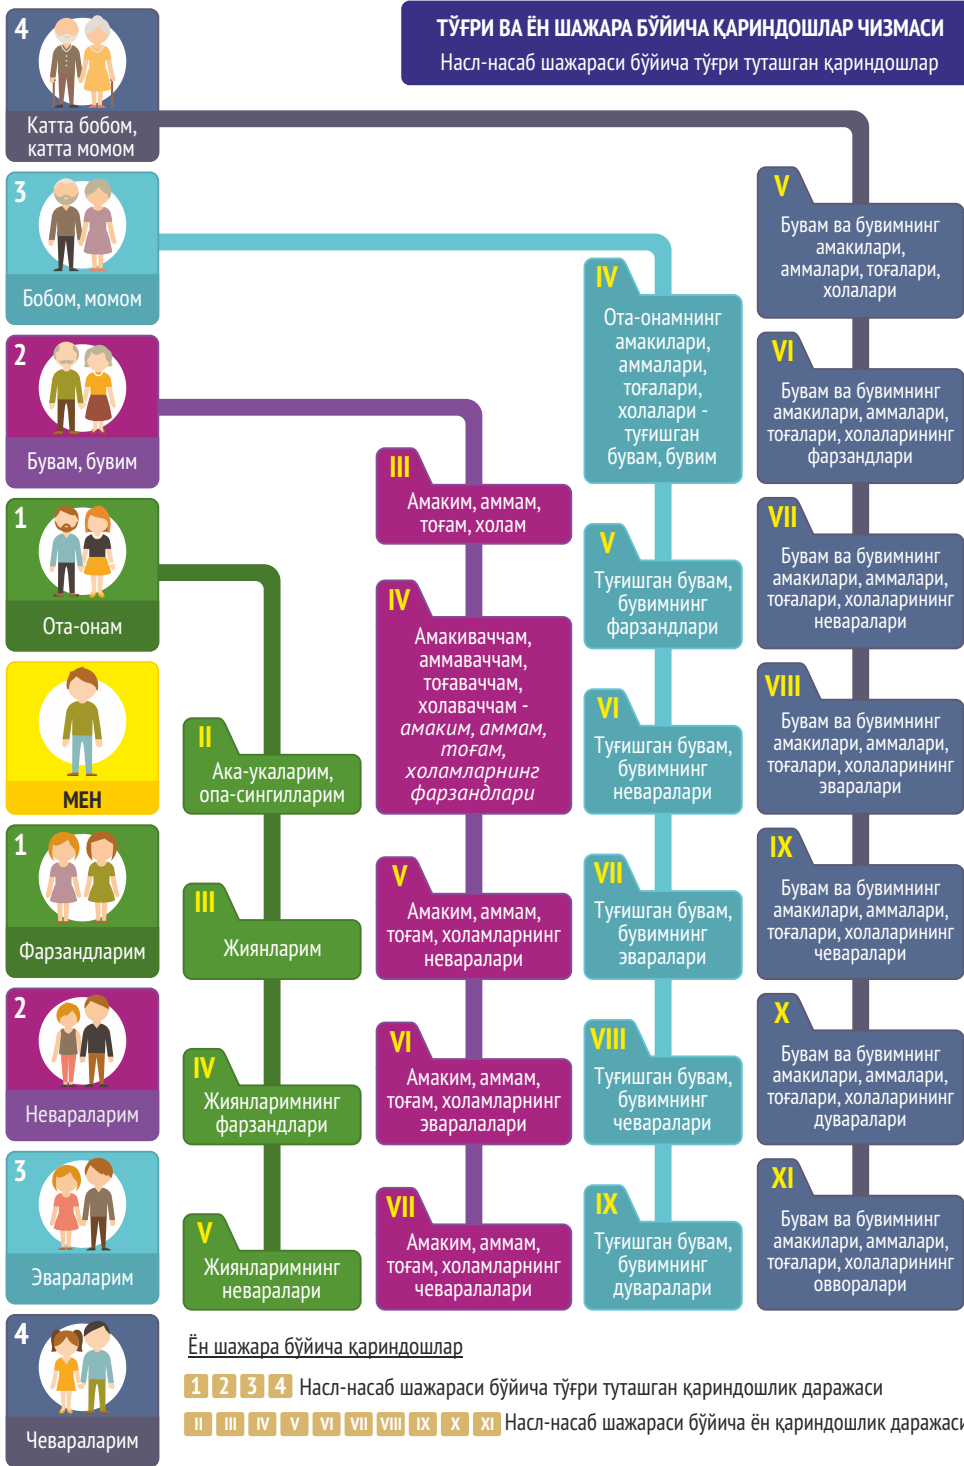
ТЎҒРИ ВА ЁН ШАЖАРА БЎЙИЧА ҚАРИНДОШЛАР ЧИЗМАСИ
Насл-насаб шажараси бўйича тўғри туташган қариндошлар

4
Катта бобом, катта момом

3
Бобом, момом

2
Бувам, бувим

1
Ота-онам

МЕН

1
Фарзандларим

2
Невараларим

3
Эвараларим

4
Чевараларим

II
Ака-укаларим, опа-сингилларим

III
Жиянларим

IV
Жиянларимнинг фарзандлари

V
Жиянларимнинг неваралари

III
Амаким, аммам, тоғам, холам

IV
Амакиваччам, аммаваччам, тоғаваччам, холаваччам - амаким, аммам, тоғам, холамларнинг фарзандлари

V
Амаким, аммам, тоғам, холамларнинг неваралари

VI
Амаким, аммам, тоғам, холамларнинг эваралари

VII
Амаким, аммам, тоғам, холамларнинг чеваралари

IV
Ота-онамнинг амакилари, аммалари, тоғалари, холалари - туғишган бувам, бувим

V
Туғишган бувам, бувимнинг фарзандлари

VI
Туғишган бувам, бувимнинг неваралари

VII
Туғишган бувам, бувимнинг эваралари

VIII
Туғишган бувам, бувимнинг чеваралари

IX
Туғишган бувам, бувимнинг дуваралари

V
Бувам ва бувимнинг амакилари, аммалари, тоғалари, холалари

VI
Бувам ва бувимнинг амакилари, аммалари, тоғалари, холаларининг фарзандлари

VII
Бувам ва бувимнинг амакилари, аммалари, тоғалари, холаларининг неваралари

VIII
Бувам ва бувимнинг амакилари, аммалари, тоғалари, холаларининг эваралари

IX
Бувам ва бувимнинг амакилари, аммалари, тоғалари, холаларининг чеваралари

X
Бувам ва бувимнинг амакилари, аммалари, тоғалари, холаларининг дуваралари

XI
Бувам ва бувимнинг амакилари, аммалари, тоғалари, холаларининг овворалари

Ён шажара бўйича қариндошлар
1 2 3 4 Насл-насаб шажараси бўйича тўғри туташган қариндошлик даражаси
II III IV V VI VII VIII IX X XI Насл-насаб шажараси бўйича ён қариндошлик даражаси